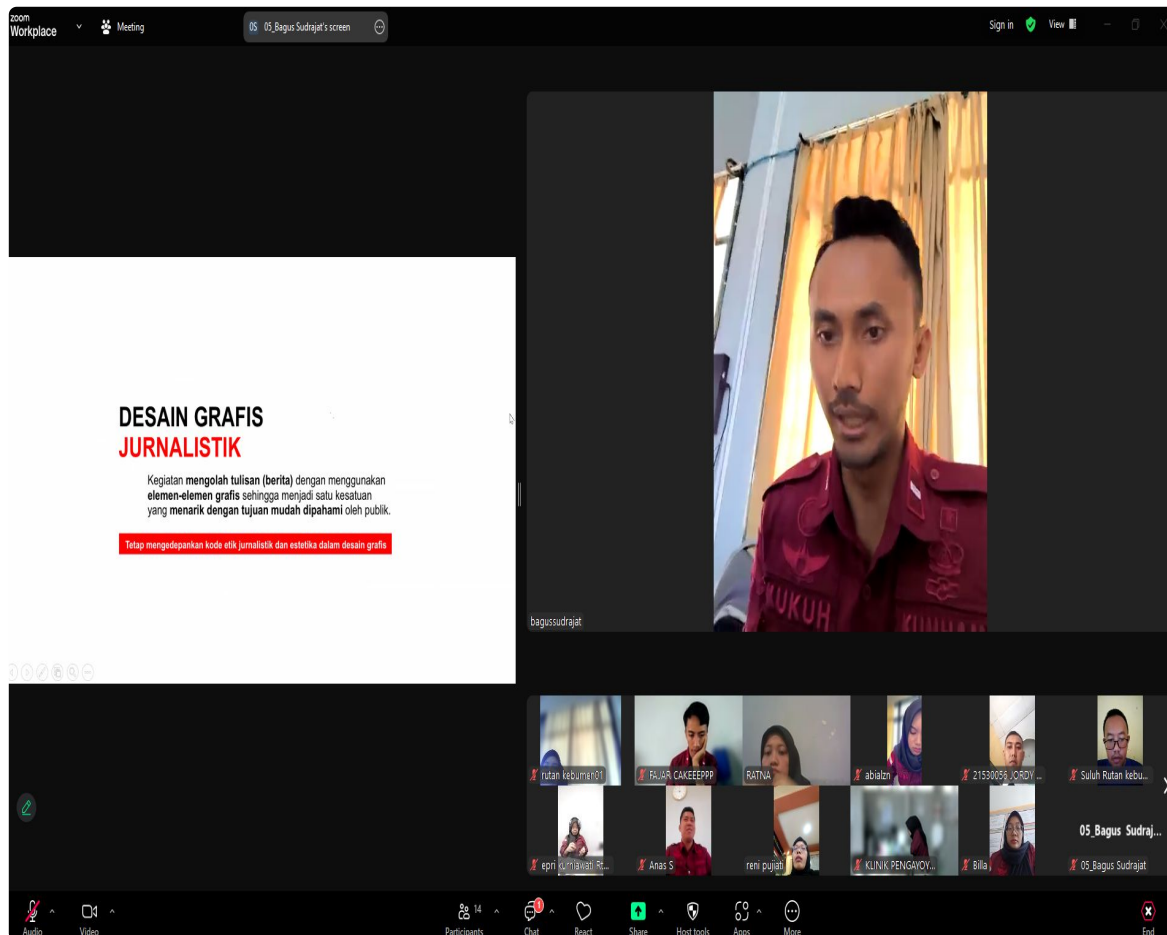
zoom Workplace

Meeting

05 05_Bagus Sudrajat's screen

Sign in

View

DESAIN GRAFIS
JURNALISTIK

Kegiatan **mengolah tulisan (berita)** dengan menggunakan **elemen-elemen grafis** sehingga menjadi satu kesatuan yang **menarik dengan tujuan mudah dipahami** oleh publik.

Tetap mengedepankan kode etik jurnalistik dan estetika dalam desain grafis

bagussudrajat

rutan kebumen01

FAJAR CAKEEEPPP

RATNA

abialzn

21530056 JORDY ...

Suluh Rutan kebu...

epri kurniawati R...

Anas S

reni pujiati

KLINIK PENGAYOY...

Billa

05_Bagus Sudraj...

05_Bagus Sudrajat

Audio

Video

14 Participants

1 Chat

React

Share

Host tools

Apps

More

End